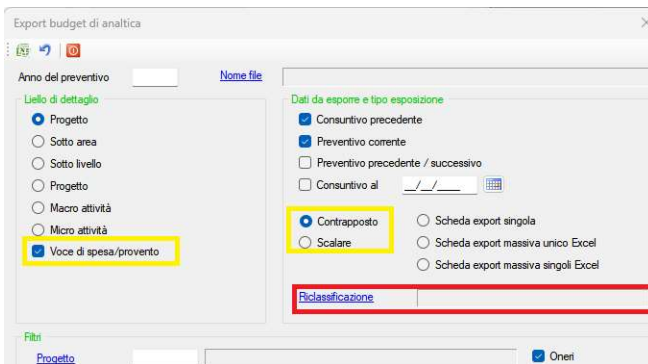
Export budget di analitica

Anno del preventivo

Nome file

Liello di dettaglio

Progetto

Sotto area

Sotto livello

Progetto

Macro attività

Micro attività

Voce di spesa/provento

Dati da esporre e tipo esposizione

Consuntivo precedente

Preventivo corrente

Preventivo precedente / successivo

Consuntivo al __/__/____

Contrapposto

Scalare

Scheda export singola

Scheda export massiva unico Excel

Scheda export massiva singoli Excel

Riclassificazione

Filtri

Progetto

Oneri